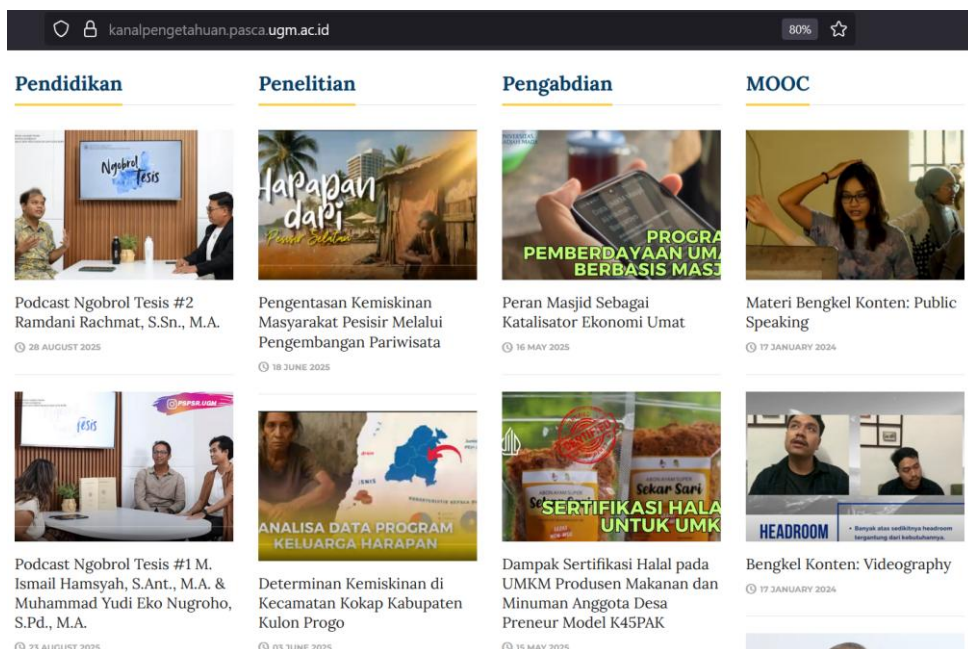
kanalpengetahuan.pasca.ugm.ac.id

80%

Pendidikan

Ngobrol Tesis

Podcast Ngobrol Tesis #2 Ramdani Rachmat, S.Sn., M.A.

28 AUGUST 2025

@PSPSR.UGM

Tesis

Podcast Ngobrol Tesis #1 M. Ismail Hamsyah, S.Ant., M.A. & Muhammad Yudi Eko Nugroho, S.Pd., M.A.

23 AUGUST 2025

Penelitian

Harapan dari Pesisir Selatan

Pengentasan Kemiskinan Masyarakat Pesisir Melalui Pengembangan Pariwisata

18 JUNE 2025

ANALISA DATA PROGRAM KELUARGA HARAPAN

Determinan Kemiskinan di Kecamatan Kokap Kabupaten Kulon Progo

03 JUNE 2025

Pengabdian

PROGRA PEMBERDAYAAN UM BERBASIS MASJ

Peran Masjid Sebagai Katalisator Ekonomi Umat

16 MAY 2025

Sekar Sari

SERTIFIKASI HALA UNTUK UMK

Dampak Sertifikasi Halal pada UMKM Produsen Makanan dan Minuman Anggota Desa Preneur Model K45PAK

15 MAY 2025

MOOC

Materi Bengkel Konten: Public Speaking

17 JANUARY 2024

HEADROOM

• Banyak atas sedikitnya headroom tergantung dari kebutuhannya.

Bengkel Konten: Videography

17 JANUARY 2024